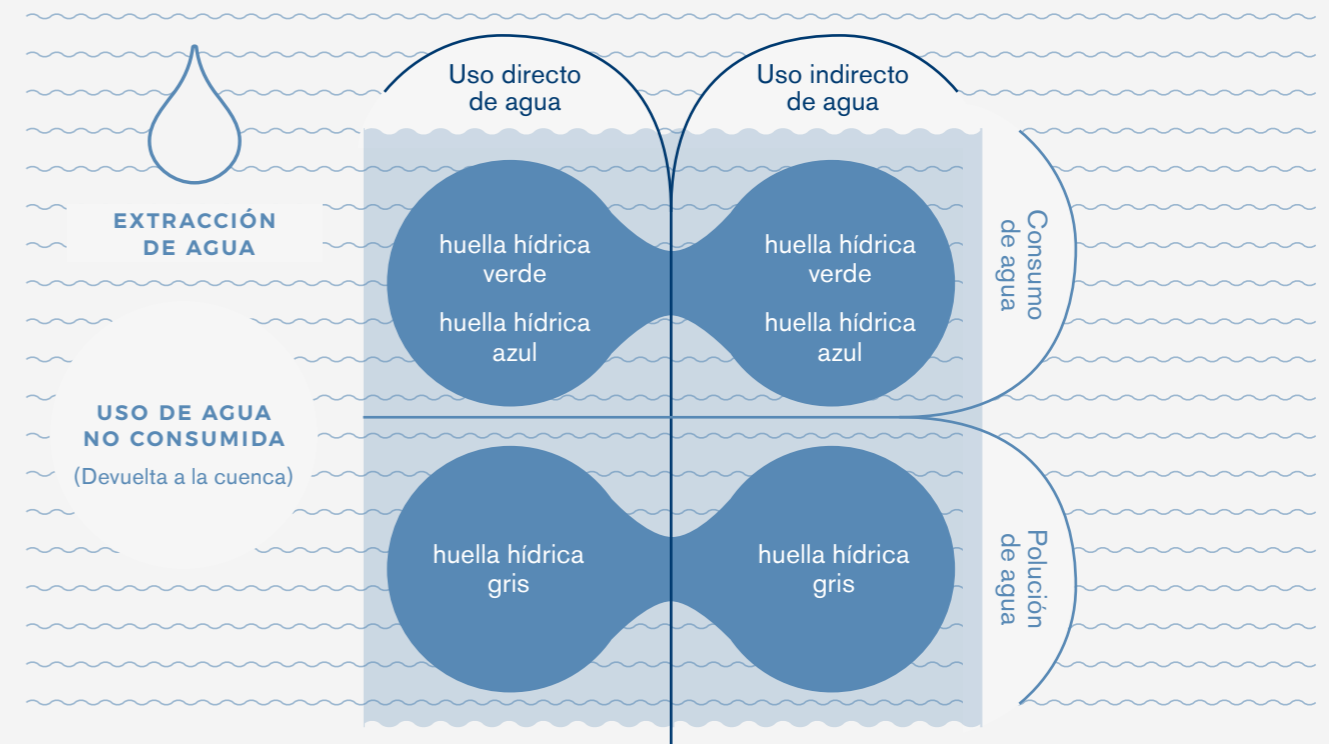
Uso directo de agua

Uso indirecto de agua

EXTRACCIÓN DE AGUA

huella hídrica verde

huella hídrica azul

huella hídrica verde

huella hídrica azul

Consumo de agua

USO DE AGUA NO CONSUMIDA

(Devuelta a la cuenca)

huella hídrica gris

huella hídrica gris

Polución de agua